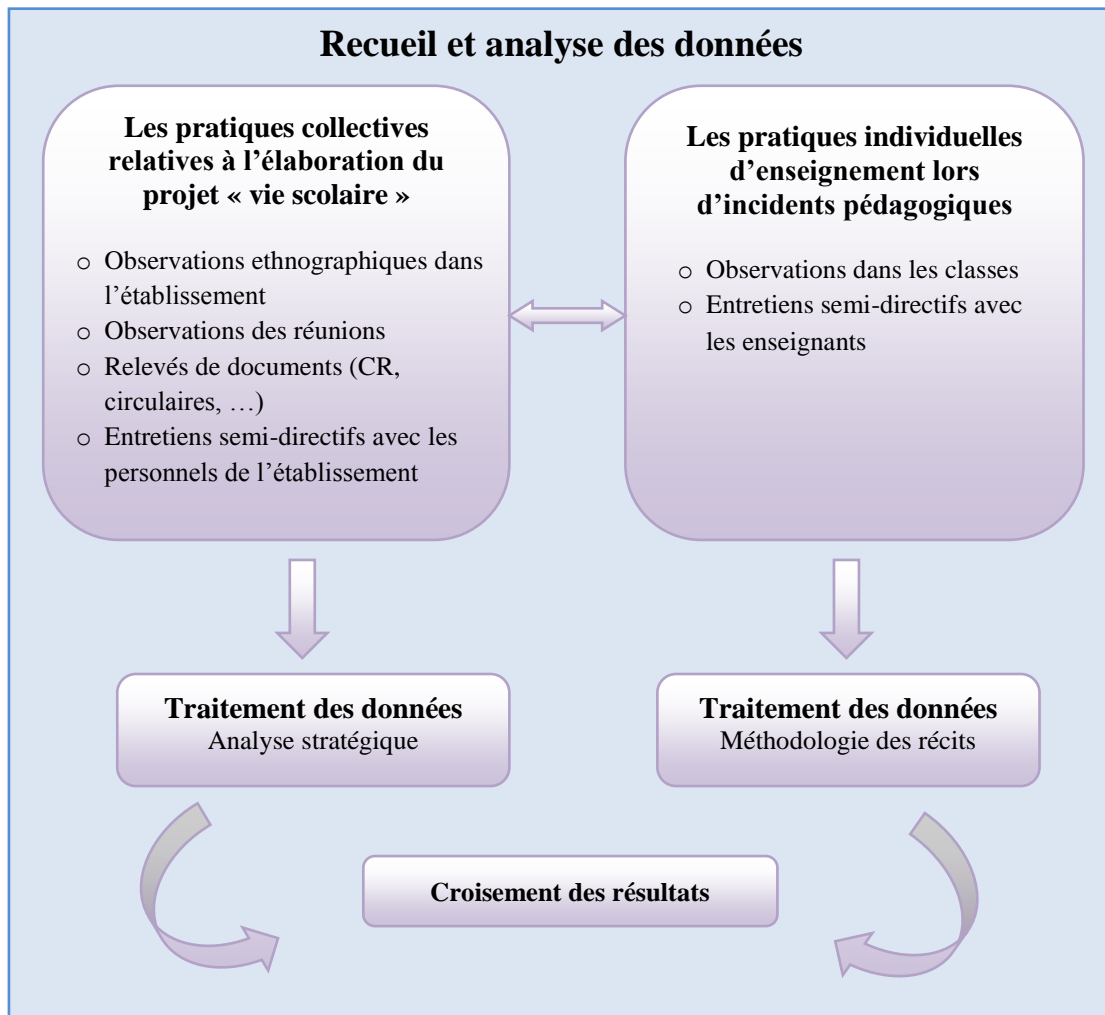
Recueil et analyse des données

Les pratiques collectives relatives à l'élaboration du projet « vie scolaire »

o Observations ethnographiques dans l'établissement
o Observations des réunions
o Relevés de documents (CR, circulaires, …)
o Entretiens semi-directifs avec les personnels de l'établissement

Les pratiques individuelles d'enseignement lors d'incidents pédagogiques

o Observations dans les classes
o Entretiens semi-directifs avec les enseignants

Traitement des données
Analyse stratégique

Traitement des données
Méthodologie des récits

Croisement des résultats